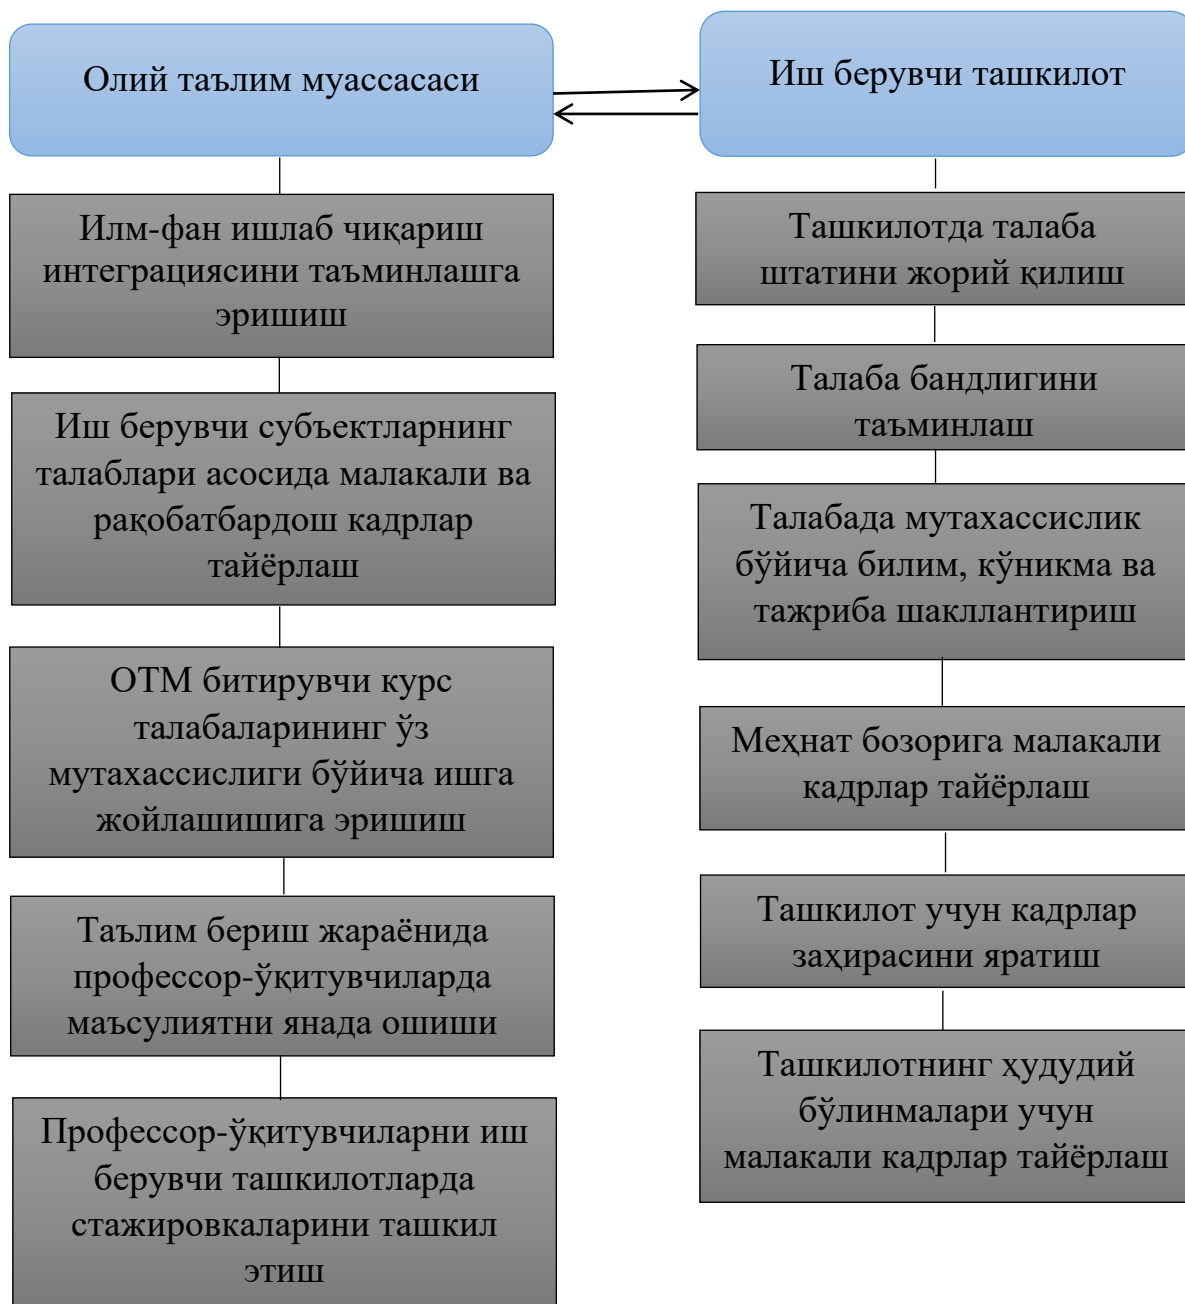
Олий таълим муассасаси

Илм-фан ишлаб чиқариш интеграциясини таъминлашга эришиш

Иш берувчи субъектларнинг талаблари асосида малакали ва рақобатбардош кадрлар тайёрлаш

ОТМ битирувчи курс талабаларининг ўз мутахассислиги бўйича ишга жойлашишига эришиш

Таълим бериш жараёнида профессор-ўқитувчиларда маъсулиятни янада ошиши

Профессор-ўқитувчиларни иш берувчи ташкилотларда стажировкаларини ташкил этиш

Иш берувчи ташкилот

Ташкилотда талаба штатини жорий қилиш

Талаба бандлигини таъминлаш

Талабада мутахассислик бўйича билим, кўникма ва тажриба шакллантириш

Меҳнат бозорига малакали кадрлар тайёрлаш

Ташкилот учун кадрлар захирасини яратиш

Ташкилотнинг ҳудудий бўлинмалари учун малакали кадрлар тайёрлаш